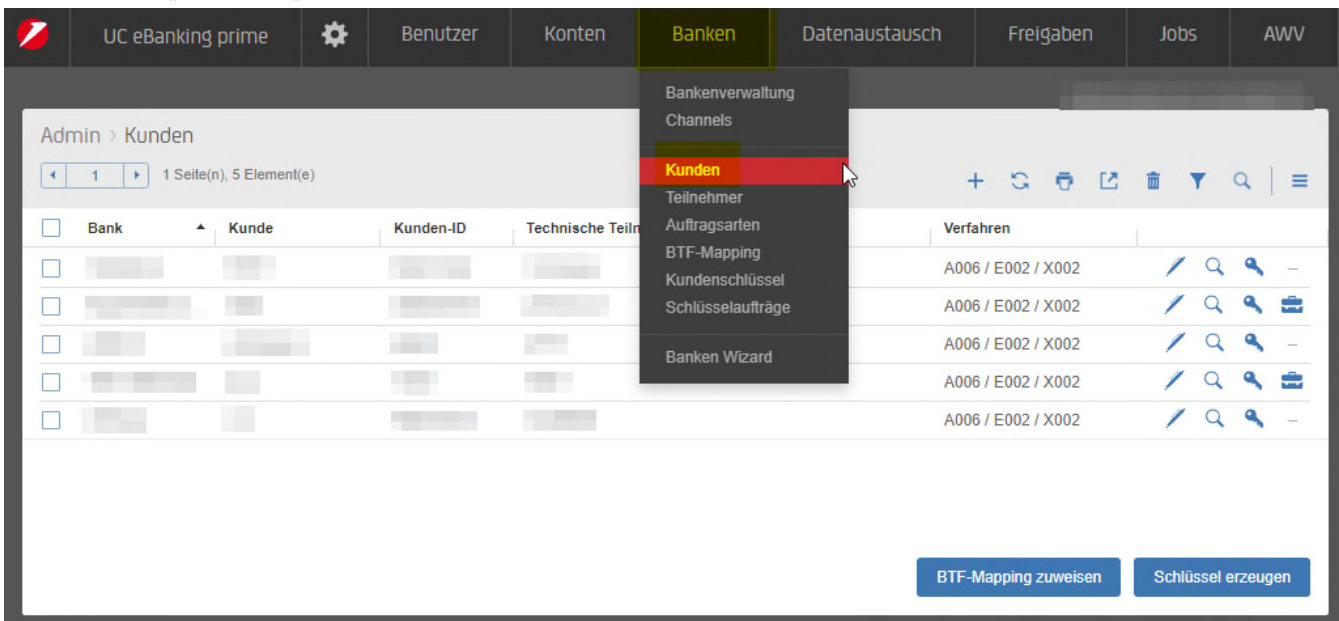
UC eBanking prime | Benutzer | Konten | Banken | Datenaustausch | Freigaben | Jobs | AWV

Bankenverwaltung
Channels
Kunden
Teilnehmer
Auftragsarten
BTF-Mapping
Kundenschlüssel
Schlüsselaufträge
Banken Wizard

Admin › Kunden

1 | 1 Seite(n), 5 Element(e)

| Bank | Kunde | Kunden-ID | Technische Teiln | Verfahren |
|---|---|---|---|---|
| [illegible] | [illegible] | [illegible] | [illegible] | A006 / E002 / X002 |
| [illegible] | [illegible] | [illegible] | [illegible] | A006 / E002 / X002 |
| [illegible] | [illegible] | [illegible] | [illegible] | A006 / E002 / X002 |
| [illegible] | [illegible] | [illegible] | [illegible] | A006 / E002 / X002 |
| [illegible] | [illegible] | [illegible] | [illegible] | A006 / E002 / X002 |

BTF-Mapping zuweisen
Schlüssel erzeugen